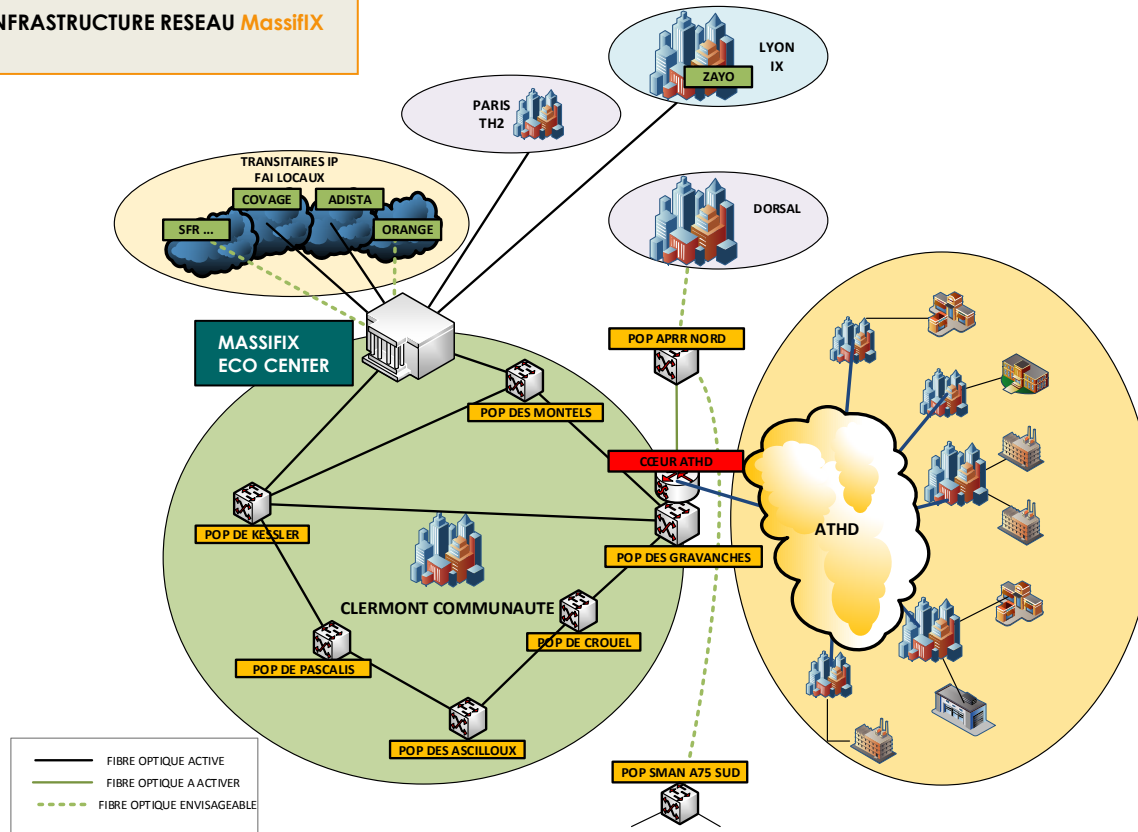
NFRASTRUCTURE RESEAU MassifIX

LYON IX

ZAYO

PARIS TH2

TRANSITAIRES IP FAI LOCAUX

COVAGE

ADISTA

SFR ...

ORANGE

DORSAL

MASSIFIX ECO CENTER

POP APRR NORD

POP DES MONTELS

CŒUR ATHD

ATHD

POP DE KESSLER

POP DES GRAVANCHES

CLERMONT COMMUNAUTE

POP DE CROUEL

POP DE PASCALIS

POP DES ASCILLOUX

POP SMAN A75 SUD

FIBRE OPTIQUE ACTIVE

FIBRE OPTIQUE A ACTIVER

FIBRE OPTIQUE ENVISAGEABLE